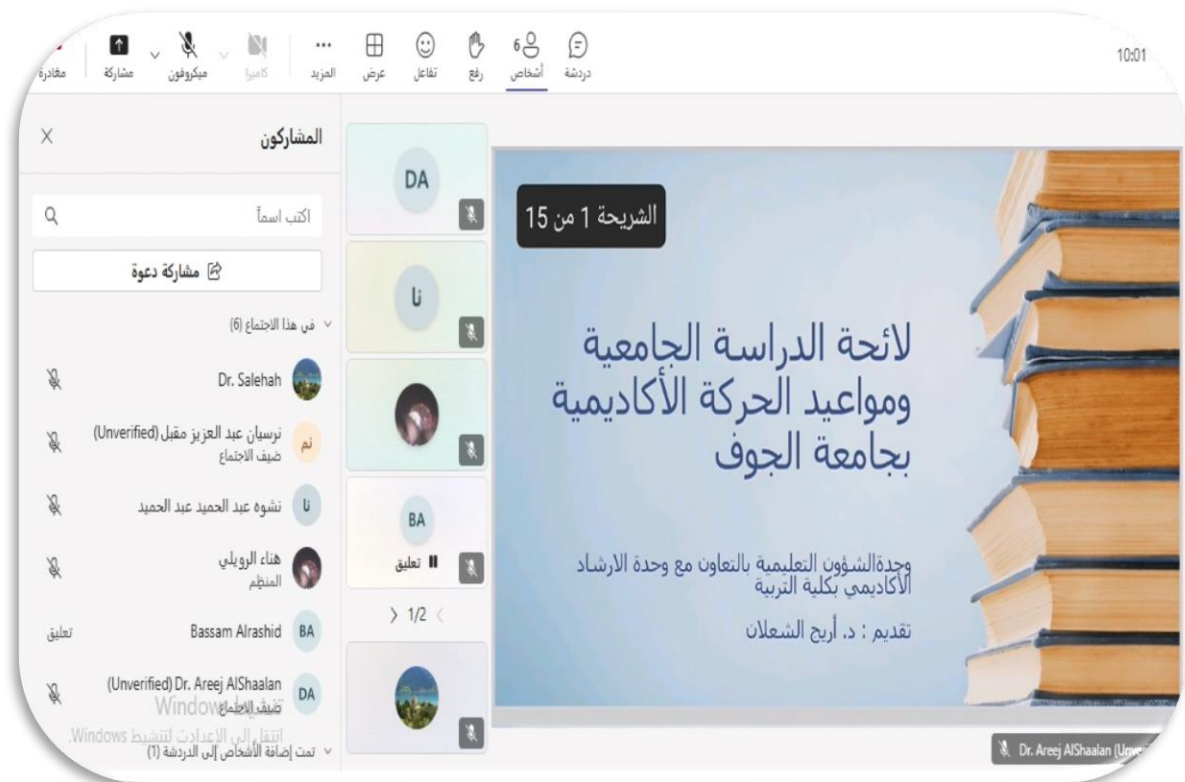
مغادرة مشاركة ميكروفون كاميرا المزيد عرض تفاعل رفع 6 أشخاص دردشة 10:01

المشاركون
X
اكتب اسماً
مشاركة دعوة
في هذا الاجتماع (6)
Dr. Salehah
نم ترسيان عبد العزيز مقبل (Unverified)
ضيف الاجتماع
نا نشوه عبد الحميد عبد الحميد
هناء الرويلي
المنظم
BA Bassam Alrashid تعليق
DA (Unverified) Dr. Areej AlShaalan
ضيف الاجتماع
Windows تنشيط
انتقل إلى الإعدادات لتنشيط Windows.
تمت إضافة الأشخاص إلى الدردشة (1)

DA
نا
BA
تعليق
1/2

الشريحة 1 من 15

لائحة الدراسة الجامعية
ومواعيد الحركة الأكاديمية
بجامعة الجوف

وحدة الشؤون التعليمية بالتعاون مع وحدة الارشاد الأكاديمي بكلية التربية

تقديم : د. أريج الشعلان

Dr. Areej AlShaalan (Unve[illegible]